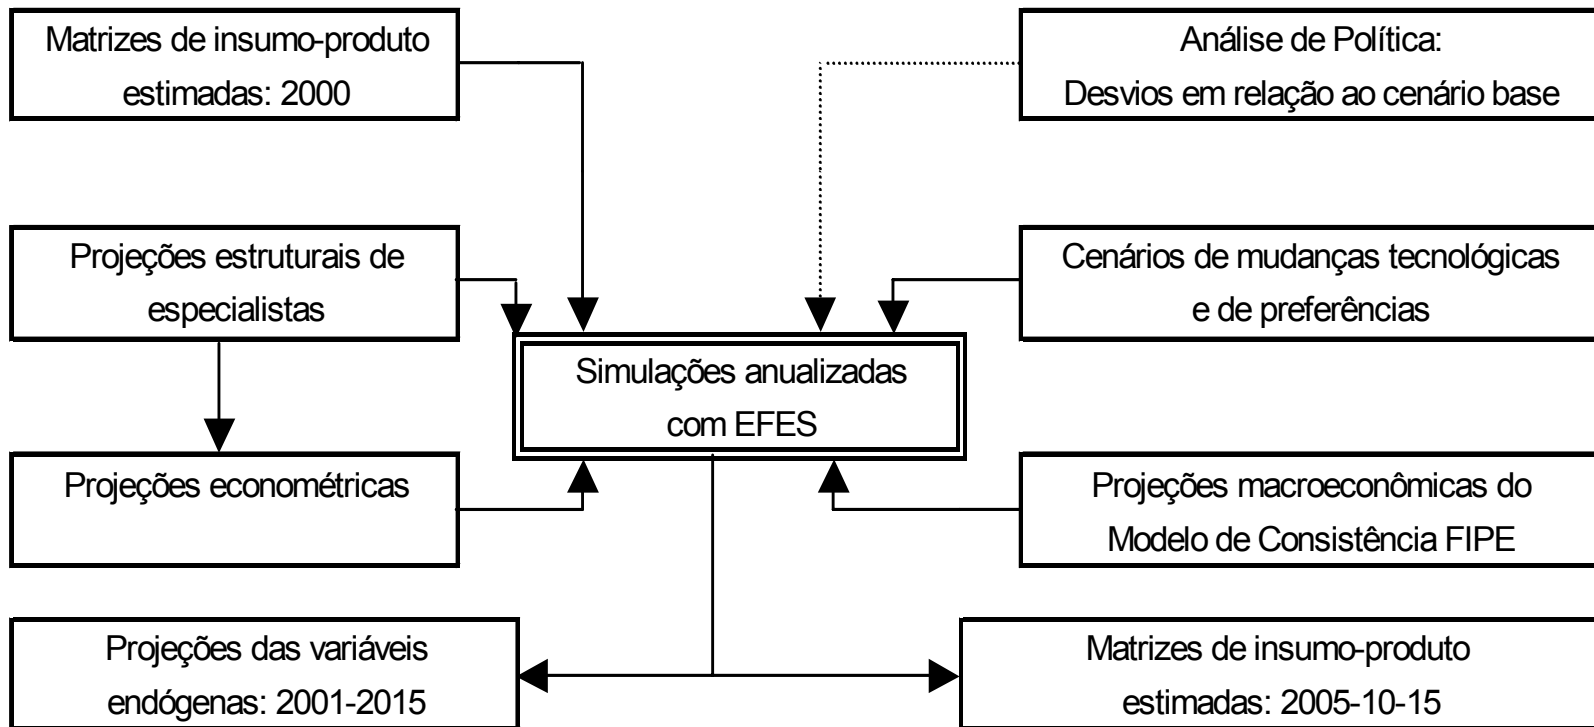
Matrizes de insumo-produto estimadas: 2000

Análise de Política: Desvios em relação ao cenário base

Projeções estruturais de especialistas

Cenários de mudanças tecnológicas e de preferências

Simulações anualizadas com EFES

Projeções econométricas

Projeções macroeconômicas do Modelo de Consistência FIPE

Projeções das variáveis endógenas: 2001-2015

Matrizes de insumo-produto estimadas: 2005-10-15